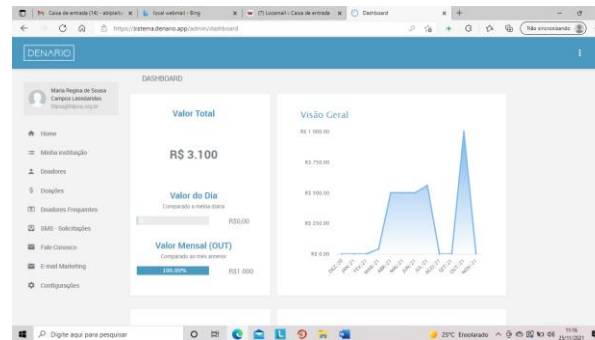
Caixa de entrada (14) - alnipiahi | local webmail - Bing | (7) Locaweb | Caixa de entrada | Dashboard

https://sistema.denario.app/admin/dashboard

Não sincronizando

DENARIO

Maria Regina de Sousa Campos Leonidandes
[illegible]

Home
Minha instituição
Doadores
Doações
Doadores Frequentes
SMS - Solicitações
Fale Conosco
E-mail Marketing
Configurações

DASHBOARD

Valor Total

R$ 3.100

Valor do Dia
Comparado a média diária
R$0,00

Valor Mensal (OUT)
Comparado ao mês anterior
100,00%
R$1.000

Visão Geral

R$ 1.000,00
R$ 750,00
R$ 500,00
R$ 250,00
R$ 0,00

DEZ/20 JAN/21 FEV/21 MAR/21 ABR/21 MAI/21 JUN/21 JUL/21 AGO/21 SET/21 OUT/21 NOV/21

Digite aqui para pesquisar

25°C Ensolarado

19:16
25/11/2021